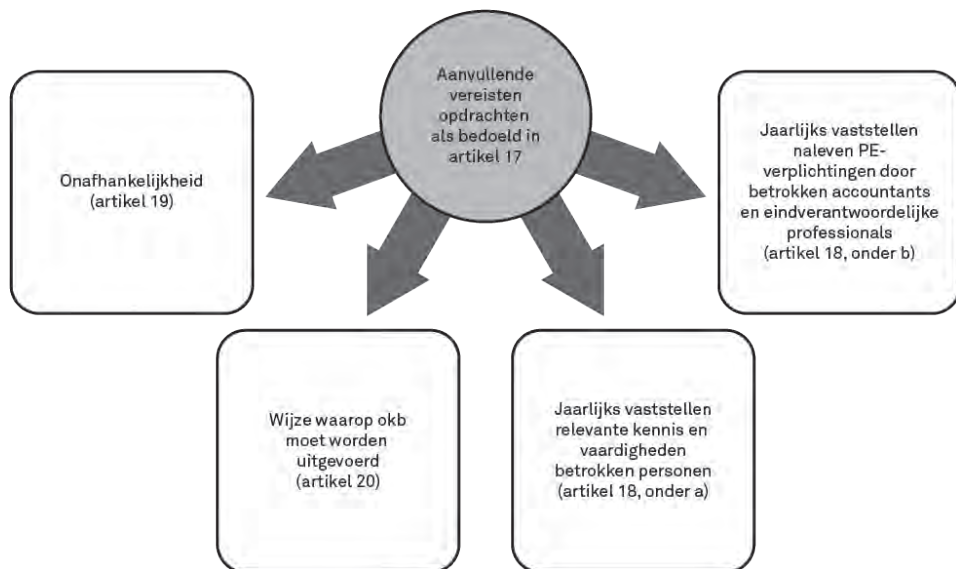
Aanvullende vereisten opdrachten als bedoeld in artikel 17

Onafhankelijkheid (artikel 19)

Jaarlijks vaststellen naleven PE-verplichtingen door betrokken accountants en eindverantwoordelijke professionals (artikel 18, onder b)

Wijze waarop okb moet worden uitgevoerd (artikel 20)

Jaarlijks vaststellen relevante kennis en vaardigheden betrokken personen (artikel 18, onder a)